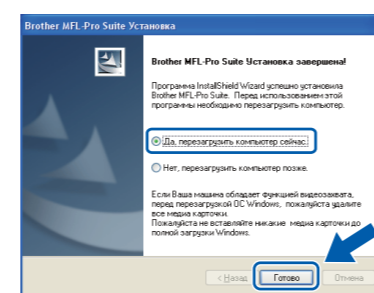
Brother MFL-Pro Suite Установка

Brother MFL-Pro Suite Установка завершена!

Программа InstallShield Wizard успешно установила Brother MFL-Pro Suite. Перед использованием этой программы необходимо перезагрузить компьютер.

Да, перезагрузить компьютер сейчас.

Нет, перезагрузить компьютер позже.

Если Ваша машина обладает функцией видеозахвата, перед перезагрузкой ОС Windows, пожалуйста удалите все медиа карточки.
Пожалуйста не вставляйте никакие медиа карточки до полной загрузки Windows.

< Назад  Готово  Отмена